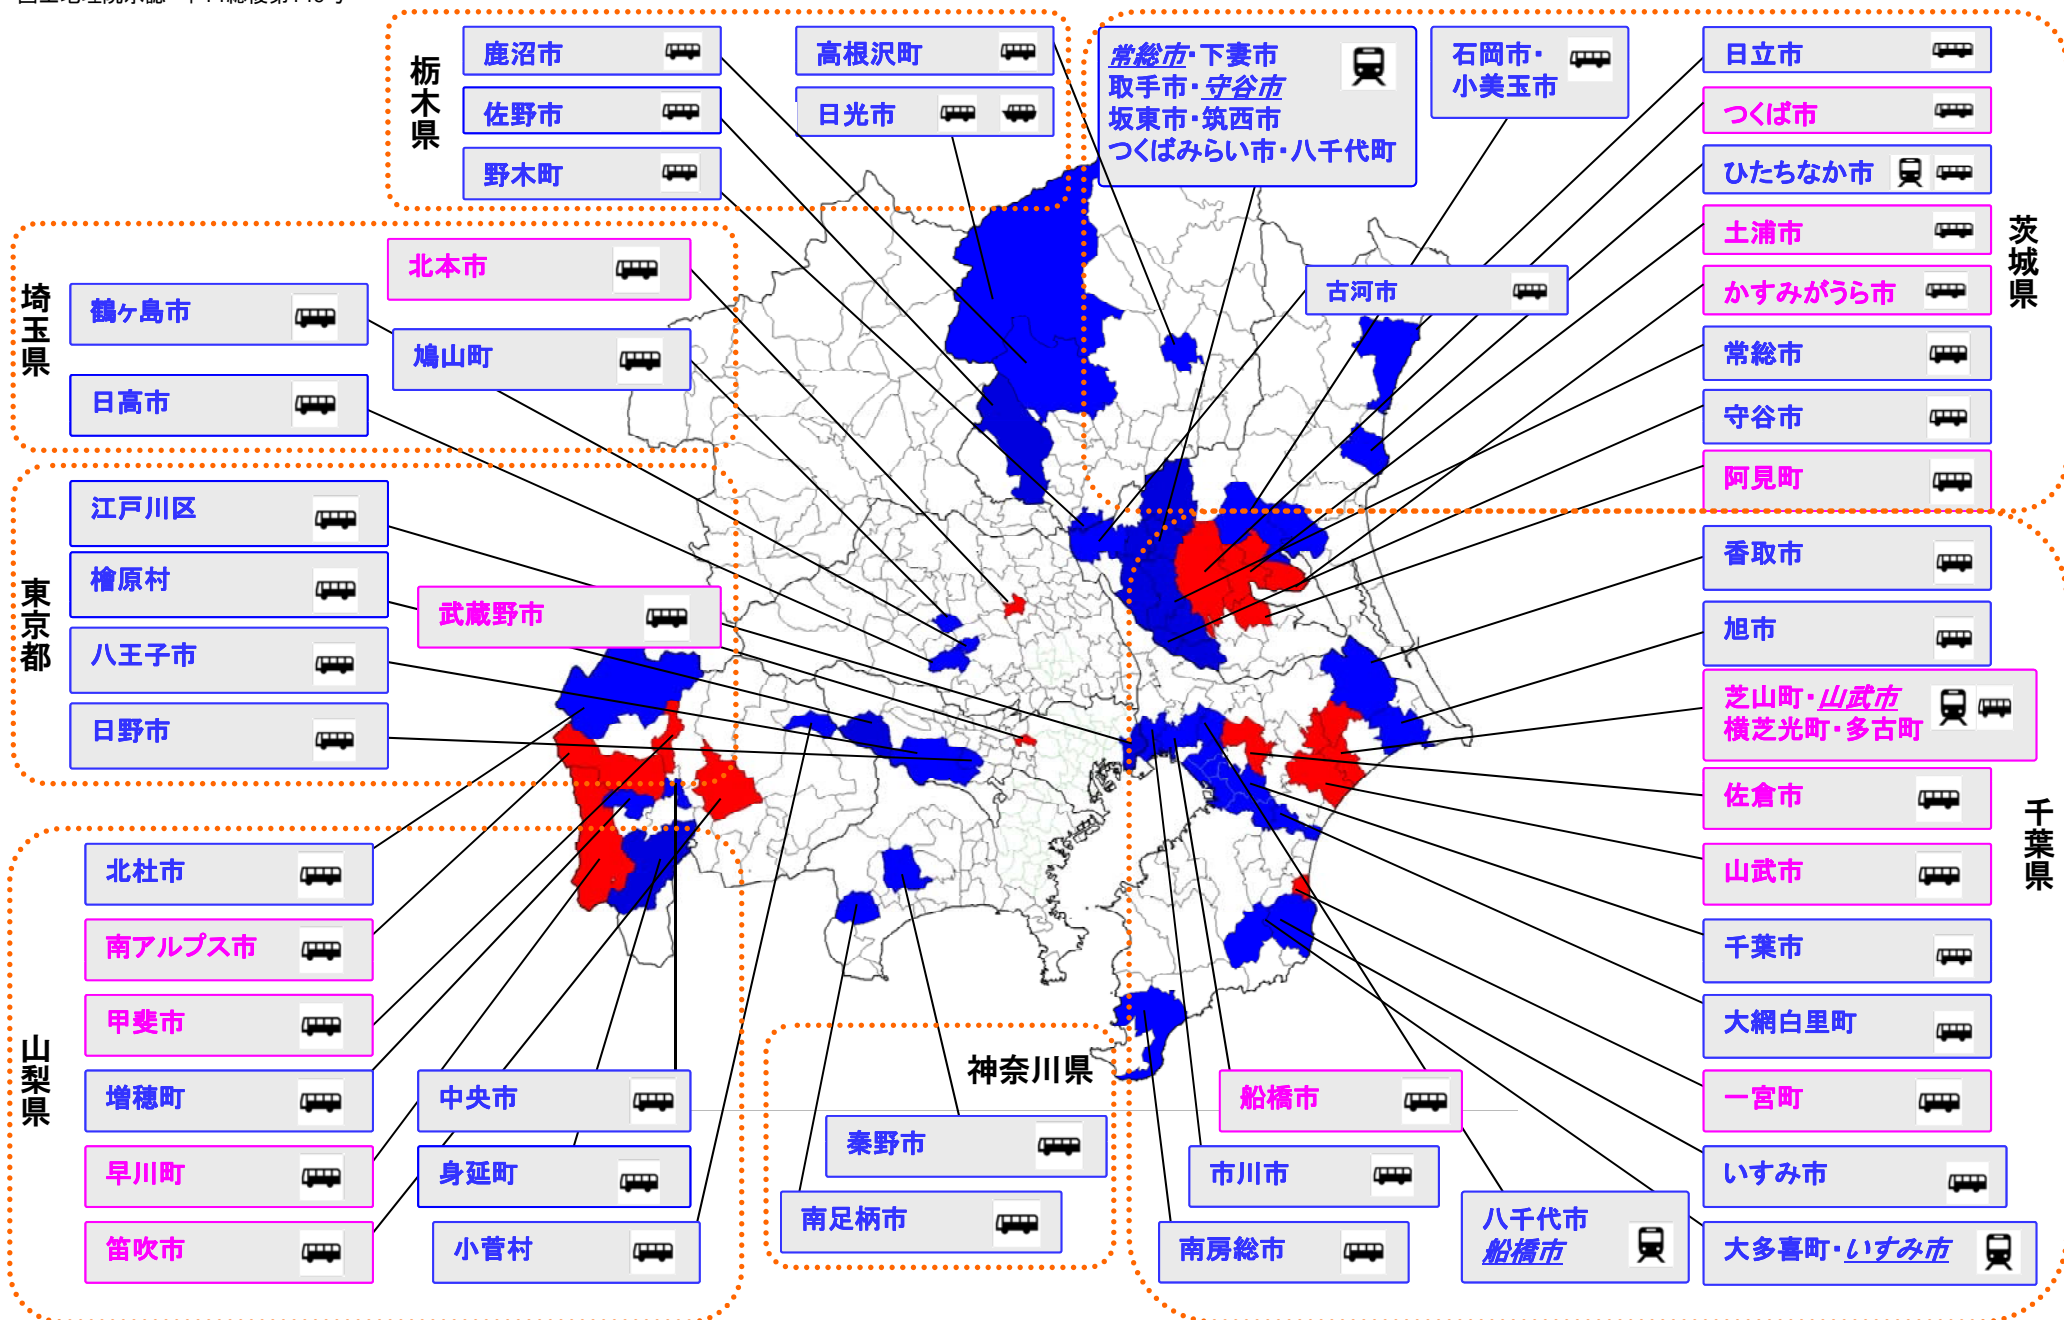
栃木県

鹿沼市
佐野市
野木町
高根沢町
日光市

常総市・下妻市
取手市・守谷市
坂東市・筑西市
つくばみらい市・八千代町

石岡市・小美玉市

日立市
つくば市
ひたちなか市
土浦市
かすみがうら市
常総市
守谷市
阿見町

茨城県

古河市

埼玉県

北本市
鶴ヶ島市
鳩山町
日高市

東京都

江戸川区
檜原村
武蔵野市
八王子市
日野市

香取市
旭市
芝山町・山武市
横芝光町・多古町
佐倉市
山武市
千葉市
大網白里町
一宮町
いすみ市
大多喜町・いすみ市

千葉県

山梨県

北杜市
南アルプス市
甲斐市
増穂町
早川町
笛吹市
中央市
身延町
小菅村

神奈川県

秦野市
南足柄市

船橋市
市川市
南房総市
八千代市
船橋市